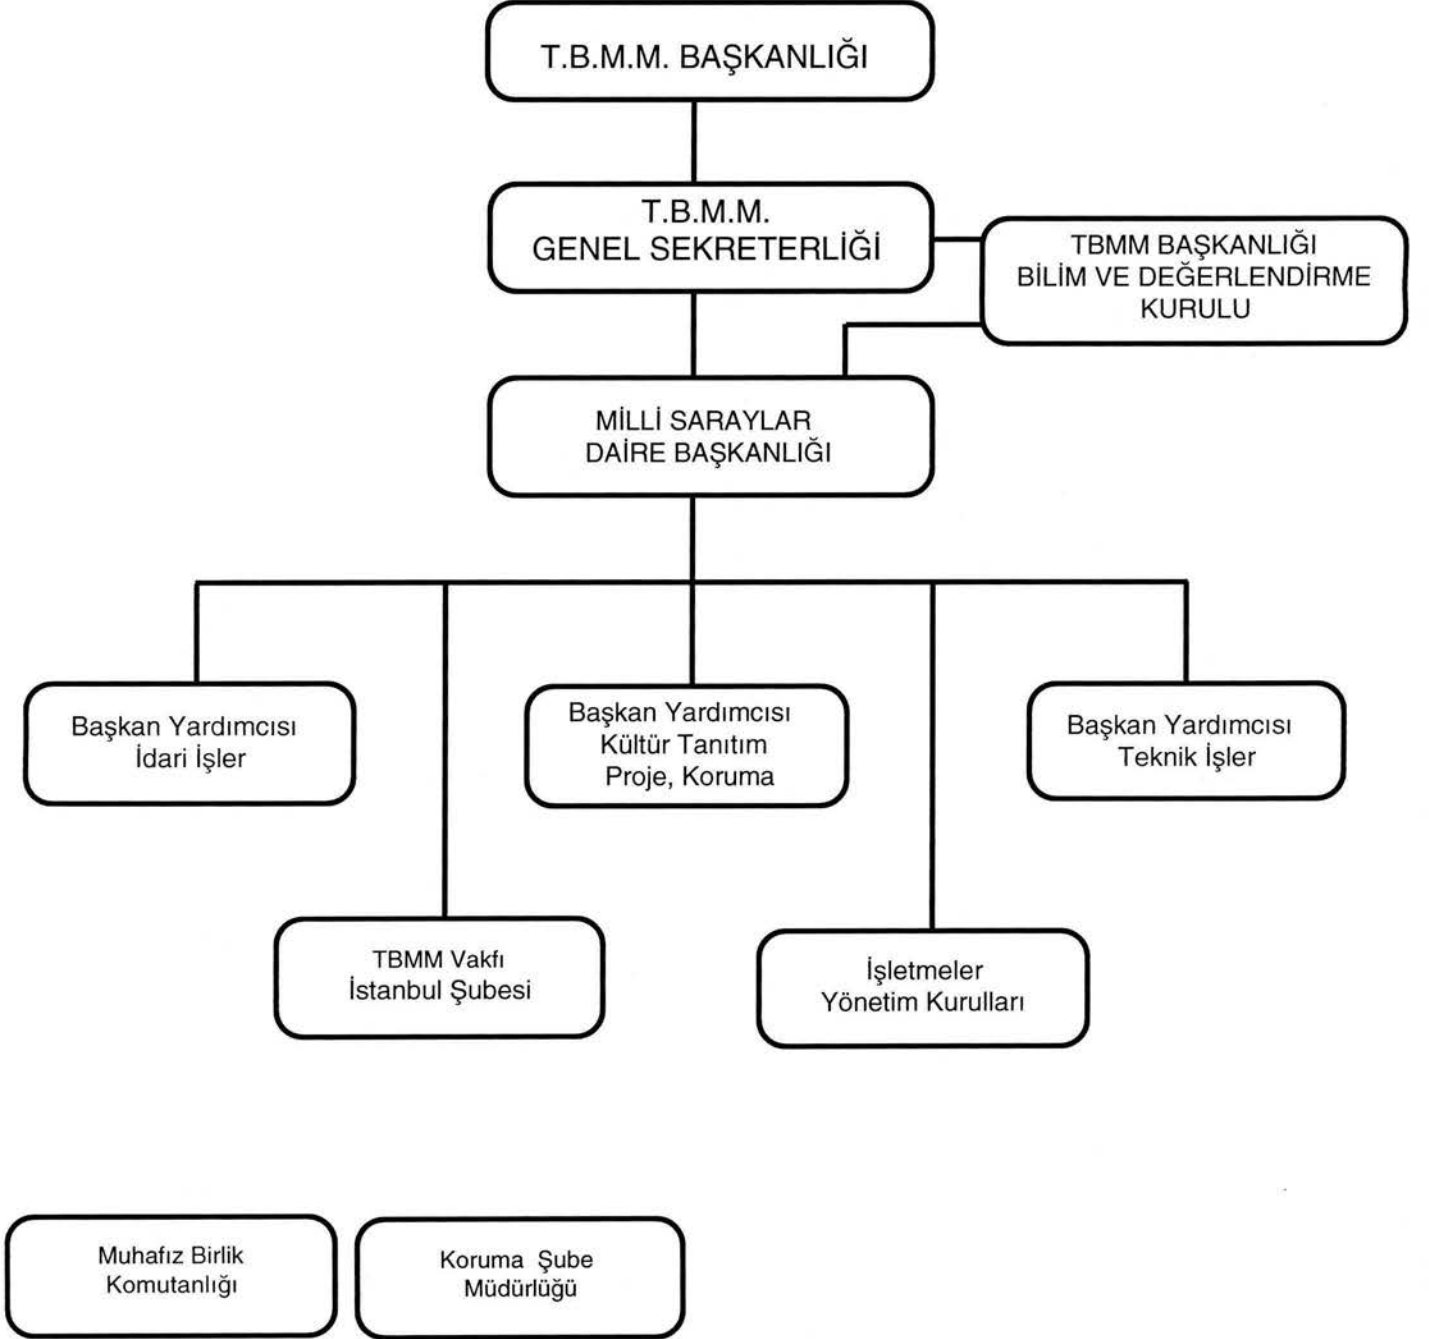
T.B.M.M. BAŞKANLIĞI

T.B.M.M.
GENEL SEKRETERLİĞİ

TBMM BAŞKANLIĞI
BİLİM VE DEĞERLENDİRME
KURULU

MİLLİ SARAYLAR
DAİRE BAŞKANLIĞI

Başkan Yardımcısı
İdari İşler

Başkan Yardımcısı
Kültür Tanıtım
Proje, Koruma

Başkan Yardımcısı
Teknik İşler

TBMM Vakfı
İstanbul Şubesi

İşletmeler
Yönetim Kurulları

Muhafız Birlik
Komutanlığı

Koruma Şube
Müdürlüğü